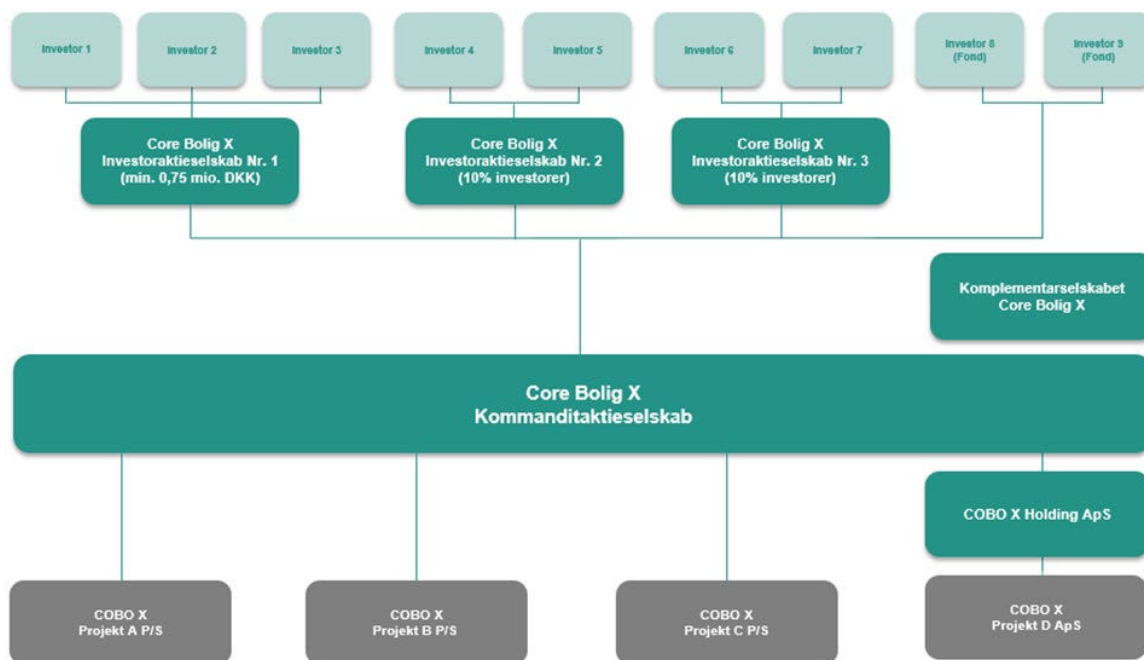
Investor 1

Investor 2

Investor 3

Investor 4

Investor 5

Investor 6

Investor 7

Investor 8 (Fond)

Investor 9 (Fond)

Core Bolig X Investoraktieselskab Nr. 1 (min. 0,75 mio. DKK)

Core Bolig X Investoraktieselskab Nr. 2 (10% investorer)

Core Bolig X Investoraktieselskab Nr. 3 (10% investorer)

Komplementarselskabet Core Bolig X

Core Bolig X Kommanditaktieselskab

COBO X Holding ApS

COBO X Projekt A P/S

COBO X Projekt B P/S

COBO X Projekt C P/S

COBO X Projekt D ApS